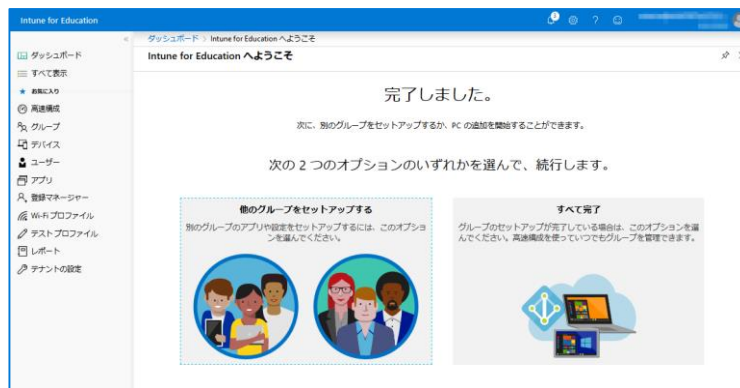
Intune for Education

ダッシュボード
すべて表示
お気に入り
高速構成
グループ
デバイス
ユーザー
アプリ
登録マネージャー
Wi-Fi プロファイル
テスト プロファイル
レポート
テナントの設定

ダッシュボード > Intune for Education へようこそ

Intune for Education へようこそ

完了しました。

次に、別のグループをセットアップするか、PC の追加を開始することができます。

次の 2 つのオプションのいずれかを選んで、続行します。

他のグループをセットアップする

別のグループのアプリや設定をセットアップするには、このオプションを選んでください。

すべて完了

グループのセットアップが完了している場合は、このオプションを選んでください。高速構成を使っていつでもグループを管理できます。